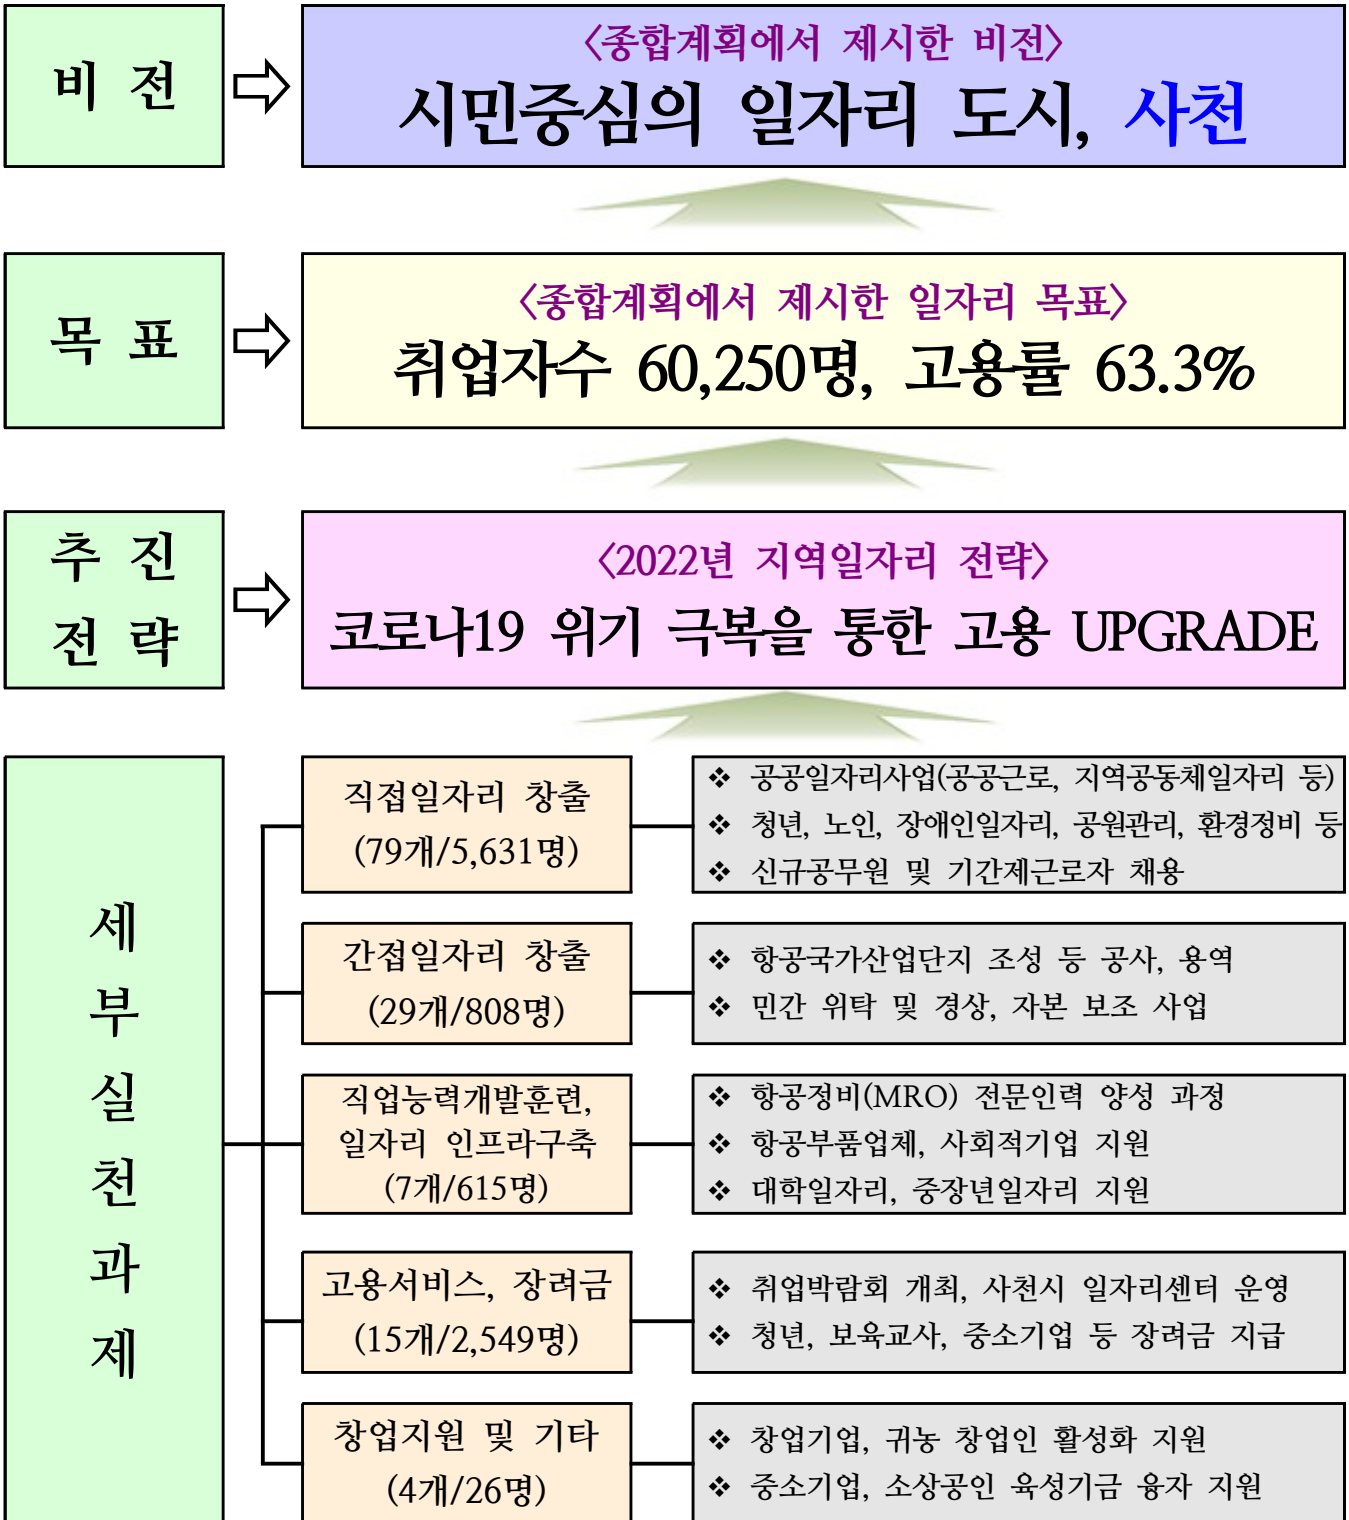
비 전

〈종합계획에서 제시한 비전〉

시민중심의 일자리 도시, 사천

목 표

〈종합계획에서 제시한 일자리 목표〉

취업자수 60,250명, 고용률 63.3%

추 진 전 략

〈2022년 지역일자리 전략〉

코로나19 위기 극복을 통한 고용 UPGRADE

세부실천과제

직접일자리 창출 (79개/5,631명)

❖ 공공일자리사업(공공근로, 지역공동체일자리 등)
❖ 청년, 노인, 장애인일자리, 공원관리, 환경정비 등
❖ 신규공무원 및 기간제근로자 채용

간접일자리 창출 (29개/808명)

❖ 항공국가산업단지 조성 등 공사, 용역
❖ 민간 위탁 및 경상, 자본 보조 사업

직업능력개발훈련, 일자리 인프라구축 (7개/615명)

❖ 항공정비(MRO) 전문인력 양성 과정
❖ 항공부품업체, 사회적기업 지원
❖ 대학일자리, 중장년일자리 지원

고용서비스, 장려금 (15개/2,549명)

❖ 취업박람회 개최, 사천시 일자리센터 운영
❖ 청년, 보육교사, 중소기업 등 장려금 지급

창업지원 및 기타 (4개/26명)

❖ 창업기업, 귀농 창업인 활성화 지원
❖ 중소기업, 소상공인 육성기금 융자 지원